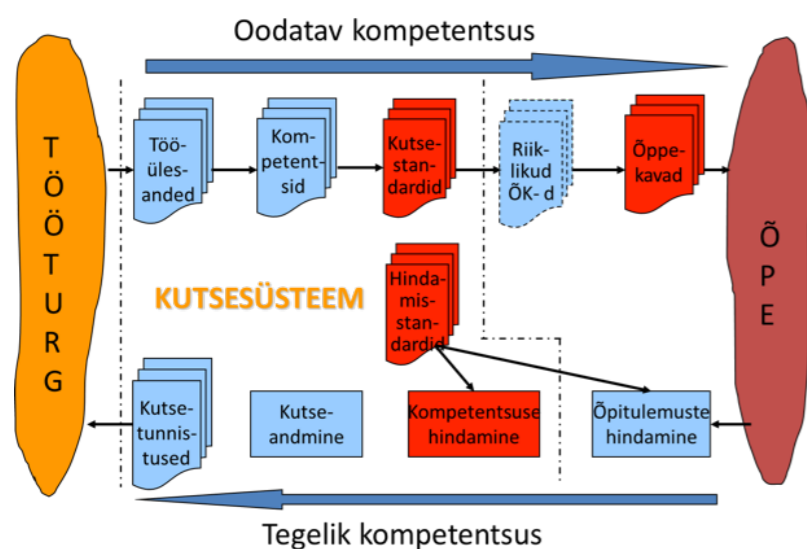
Oodatav kompetentsus

TÖÖTURG

Tööülesanded

Kompetentsid

Kutsestandardid

Riiklikud ÕK- d

Õppekavad

ÕPE

KUTSESÜSTEEM

Hindamisstandardid

Kutsetunnistused

Kutseandmine

Kompetentsuse hindamine

Õpitulemuste hindamine

Tegelik kompetentsus